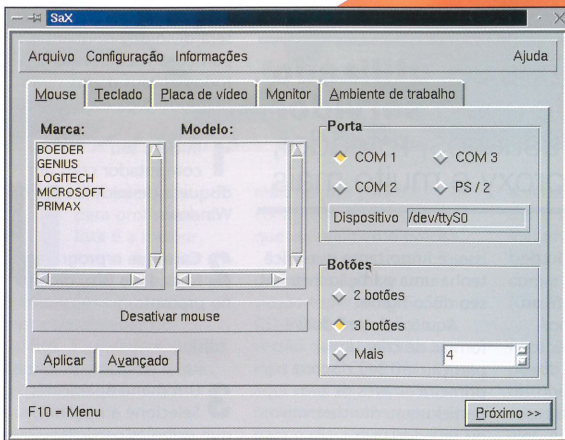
SaX

Arquivo Configuração Informações Ajuda

Mouse Teclado Placa de vídeo Monitor Ambiente de trabalho

Marca:
BOEDER
GENIUS
LOGITECH
MICROSOFT
PRIMAX

Modelo:

Porta
COM 1
COM 3
COM 2
PS / 2
Dispositivo /dev/ttyS0

Botões
2 botões
3 botões
Mais 4

Desativar mouse

Aplicar Avançado

F10 = Menu

Próximo >>